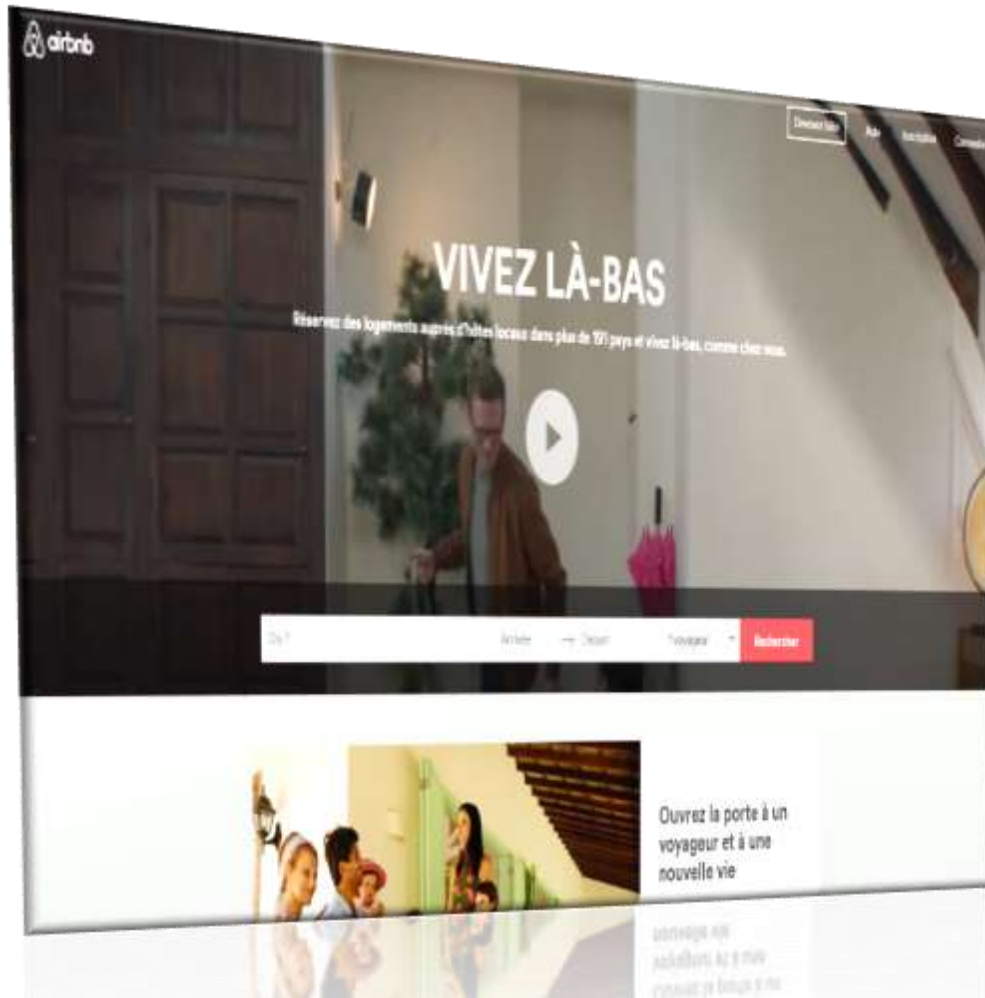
airbnb

Devenir hôte

Aide

Inscription

Connexion

VIVEZ LÀ-BAS

Réservez des logements auprès d'hôtes locaux dans plus de 191 pays et vivez là-bas, comme chez vous.

Où ?

Arrivée

Départ

1 voyageur

Rechercher

Ouvrez la porte à un voyageur et à une nouvelle vie